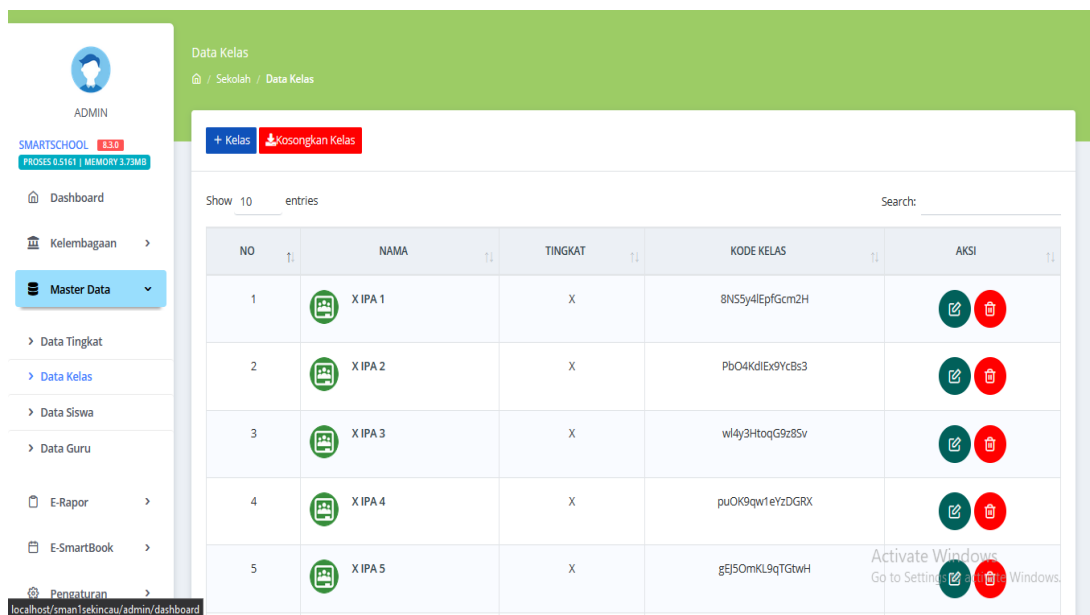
ADMIN

SMARTSCHOOL 8.3.0
PROSES 0.5161 | MEMORY 3.73MB

Dashboard
Kelembagaan
Master Data
Data Tingkat
Data Kelas
Data Siswa
Data Guru
E-Rapor
E-SmartBook
Pengaturan

localhost/sman1sekincau/admin/dashboard

Data Kelas
/ Sekolah / Data Kelas

+ Kelas Kosongkan Kelas

Show 10 entries

Search:

| NO | NAMA | TINGKAT | KODE KELAS | AKSI |
|---|---|---|---|---|
| 1 | X IPA 1 | X | 8NS5y4lEpfGcm2H | |
| 2 | X IPA 2 | X | PbO4KdlEx9YcBs3 | |
| 3 | X IPA 3 | X | wl4y3HtoqG9z8Sv | |
| 4 | X IPA 4 | X | puOK9qw1eYzDGRX | |
| 5 | X IPA 5 | X | gEJ5OmKL9qTGtwH | |

Activate Windows
Go to Settings to activate Windows.